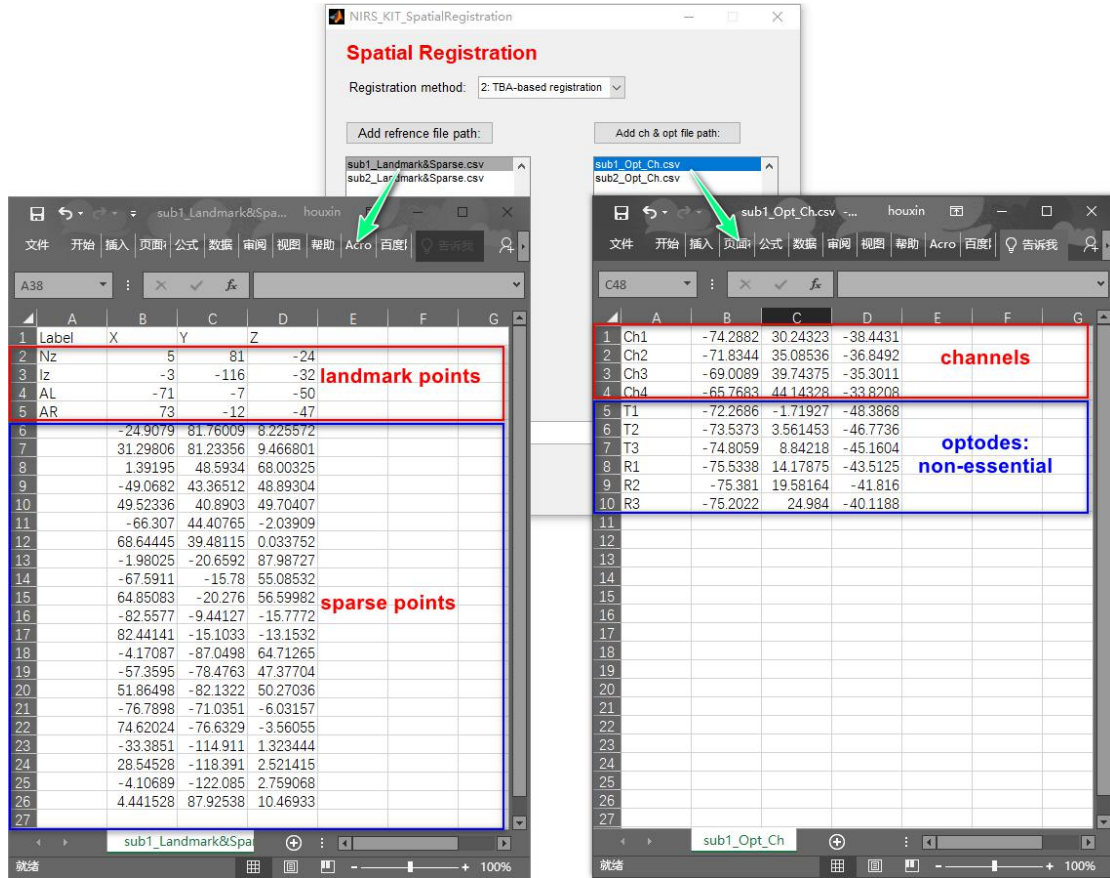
NIRS_KIT_SpatialRegistration

Spatial Registration

Registration method: 2: TBA-based registration

Add refrence file path:

Add ch & opt file path:

sub1_Landmark&Sparse.csv
sub2_Landmark&Sparse.csv

sub1_Opt_Ch.csv
sub2_Opt_Ch.csv

sub1_Landmark&Spa... houxin

文件 开始 插入 页面 公式 数据 审阅 视图 帮助 Acro 百度 告诉我

A38

| | A | B | C | D | E | F | G |
|---|---|---|---|---|---|---|---|
| 1 | Label | X | Y | Z | | | |
| 2 | Nz | 5 | 81 | -24 | | | |
| 3 | Iz | -3 | -116 | -32 | | | |
| 4 | AL | -71 | -7 | -50 | | | |
| 5 | AR | 73 | -12 | -47 | | | |
| 6 | | -24.9079 | 81.76009 | 8.225572 | | | |
| 7 | | 31.29806 | 81.23356 | 9.466801 | | | |
| 8 | | 1.39195 | 48.5934 | 68.00325 | | | |
| 9 | | -49.0682 | 43.36512 | 48.89304 | | | |
| 10 | | 49.52336 | 40.8903 | 49.70407 | | | |
| 11 | | -66.307 | 44.40765 | -2.03909 | | | |
| 12 | | 68.64445 | 39.48115 | 0.033752 | | | |
| 13 | | -1.98025 | -20.6592 | 87.98727 | | | |
| 14 | | -67.5911 | -15.78 | 55.08532 | | | |
| 15 | | 64.85083 | -20.276 | 56.59982 | | | |
| 16 | | -82.5577 | -9.44127 | -15.7772 | | | |
| 17 | | 82.44141 | -15.1033 | -13.1532 | | | |
| 18 | | -4.17087 | -87.0498 | 64.71265 | | | |
| 19 | | -57.3595 | -78.4763 | 47.37704 | | | |
| 20 | | 51.86498 | -82.1322 | 50.27036 | | | |
| 21 | | -76.7898 | -71.0351 | -6.03157 | | | |
| 22 | | 74.62024 | -76.6329 | -3.56055 | | | |
| 23 | | -33.3851 | -114.911 | 1.323444 | | | |
| 24 | | 28.54528 | -118.391 | 2.521415 | | | |
| 25 | | -4.10689 | -122.085 | 2.759068 | | | |
| 26 | | 4.441528 | 87.92538 | 10.46933 | | | |
| 27 | | | | | | | |

landmark points

sparse points

sub1_Landmark&Spa

就绪 100%

sub1_Opt_Ch.csv -... houxin

文件 开始 插入 页面 公式 数据 审阅 视图 帮助 Acro 百度 告诉我

C48

| | A | B | C | D | E | F | G |
|---|---|---|---|---|---|---|---|
| 1 | Ch1 | -74.2882 | 30.24323 | -38.4431 | | | |
| 2 | Ch2 | -71.8344 | 35.08536 | -36.8492 | | | |
| 3 | Ch3 | -69.0089 | 39.74375 | -35.3011 | | | |
| 4 | Ch4 | -65.7683 | 44.14328 | -33.8208 | | | |
| 5 | T1 | -72.2686 | -1.71927 | -48.3868 | | | |
| 6 | T2 | -73.5373 | 3.561453 | -46.7736 | | | |
| 7 | T3 | -74.8059 | 8.84218 | -45.1604 | | | |
| 8 | R1 | -75.5338 | 14.17875 | -43.5125 | | | |
| 9 | R2 | -75.381 | 19.58164 | -41.816 | | | |
| 10 | R3 | -75.2022 | 24.984 | -40.1188 | | | |
| 11 | | | | | | | |
| 12 | | | | | | | |
| 13 | | | | | | | |
| 14 | | | | | | | |
| 15 | | | | | | | |
| 16 | | | | | | | |
| 17 | | | | | | | |
| 18 | | | | | | | |
| 19 | | | | | | | |
| 20 | | | | | | | |
| 21 | | | | | | | |
| 22 | | | | | | | |
| 23 | | | | | | | |
| 24 | | | | | | | |
| 25 | | | | | | | |
| 26 | | | | | | | |
| 27 | | | | | | | |

channels

optodes:
non-essential

sub1_Opt_Ch

就绪 100%